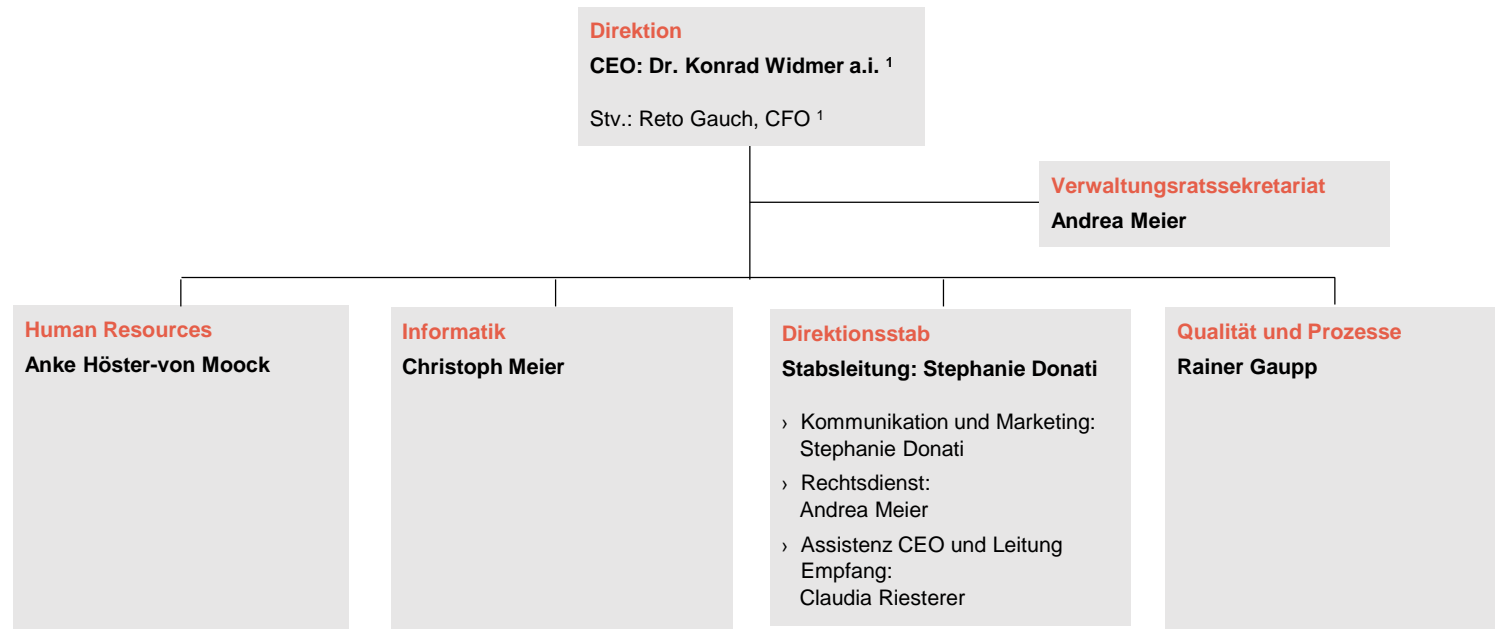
Direktion
CEO: Dr. Konrad Widmer a.i. $^1$

Stv.: Reto Gauch, CFO $^1$

Verwaltungsratssekretariat
Andrea Meier

Human Resources
Anke Höster-von Moock

Informatik
Christoph Meier

Direktionsstab
Stabsleitung: Stephanie Donati

› Kommunikation und Marketing: Stephanie Donati
› Rechtsdienst: Andrea Meier
› Assistenz CEO und Leitung Empfang: Claudia Riesterer

Qualität und Prozesse
Rainer Gaupp